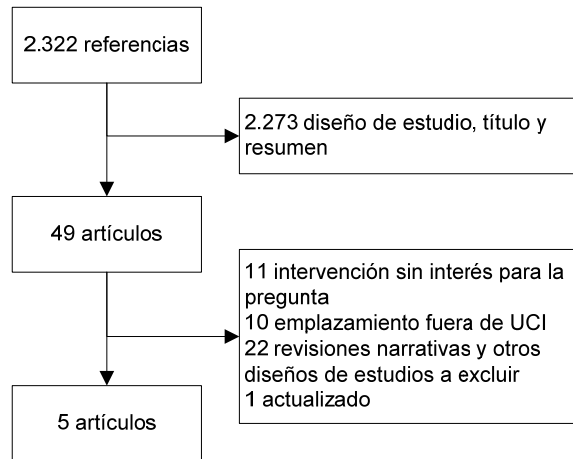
2.322 referencias

2.273 diseño de estudio, título y resumen

49 artículos

11 intervención sin interés para la pregunta
10 emplazamiento fuera de UCI
22 revisiones narrativas y otros diseños de estudios a excluir
1 actualizado

5 artículos